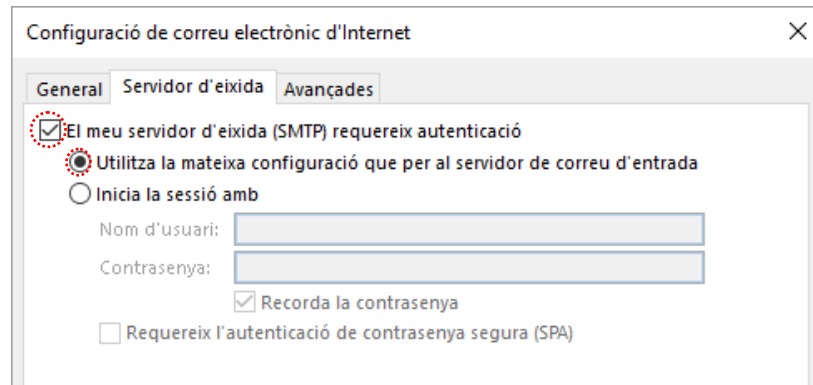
Configuració de correu electrònic d'Internet

×

General | Servidor d'eixida | Avançades

El meu servidor d'eixida (SMTP) requereix autenticació

Utilitza la mateixa configuració que per al servidor de correu d'entrada

Inicia la sessió amb

Nom d'usuari:

Contrasenya:

Recorda la contrasenya

Requereix l'autenticació de contrasenya segura (SPA)